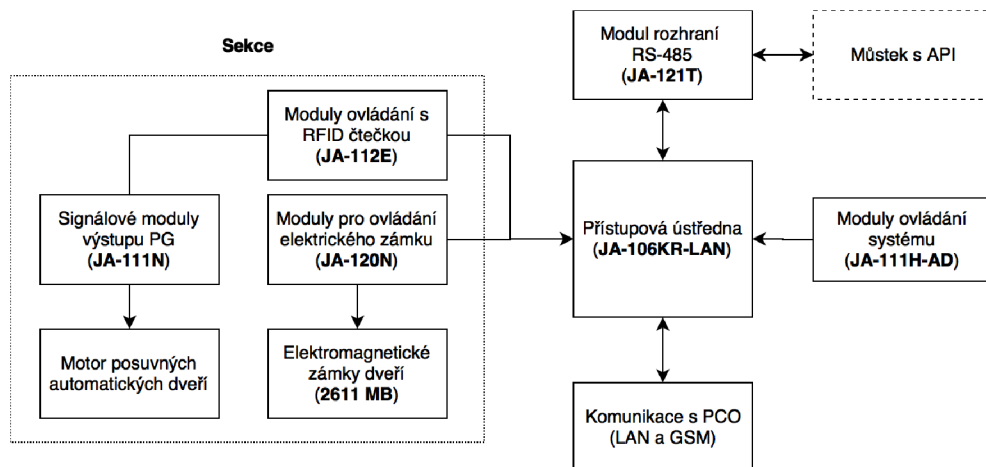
Sekce

Moduly ovládání s RFID čtečkou (JA-112E)

Signálové moduly výstupu PG (JA-111N)

Moduly pro ovládání elektrického zámku (JA-120N)

Motor posuvných automatických dveří

Elektromagnetické zámky dveří (2611 MB)

Modul rozhraní RS-485 (JA-121T)

Můstek s API

Přístupová ústředna (JA-106KR-LAN)

Moduly ovládání systému (JA-111H-AD)

Komunikace s PCO (LAN a GSM)